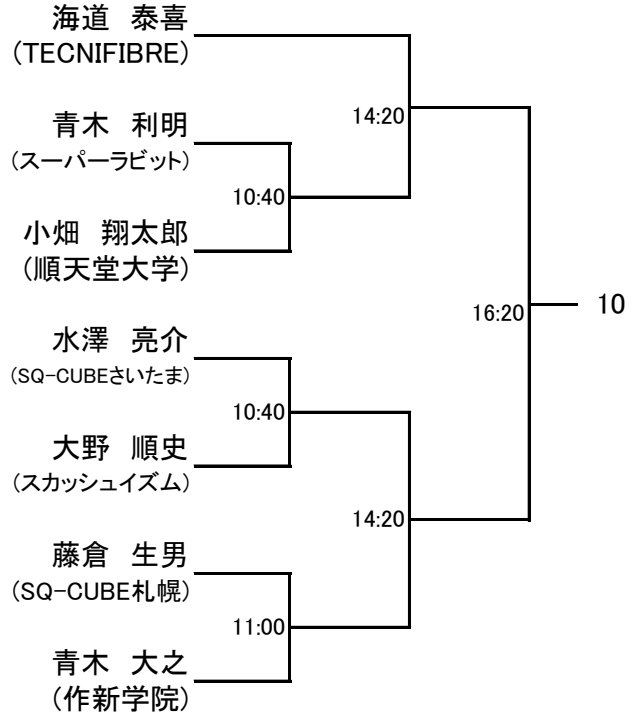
海道　泰喜
(TECNIFIBRE)

青木　利明
(スーパーラビット)

小畑　翔太郎
(順天堂大学)

水澤　亮介
(SQ-CUBEさいたま)

大野　順史
(スカッシュイズム)

藤倉　生男
(SQ-CUBE札幌)

青木　大之
(作新学院)

14:20
10:40
16:20
10
10:40
14:20
11:00